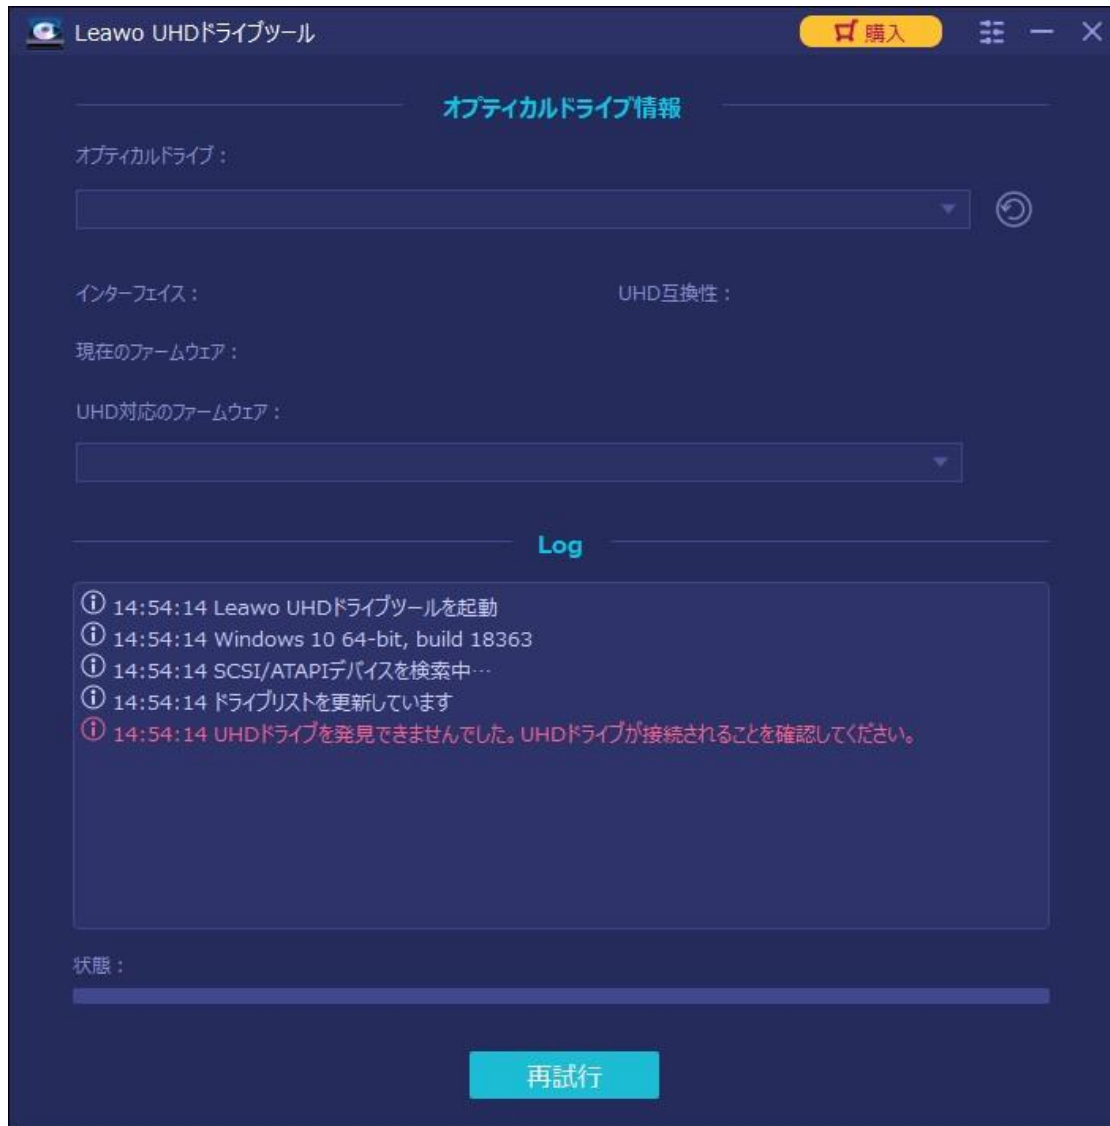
Leawo UHDドライブツール

購入

オプティカルドライブ情報

オプティカルドライブ：

インターフェイス：

UHD互換性：

現在のファームウェア：

UHD対応のファームウェア：

Log

ⓘ 14:54:14 Leawo UHDドライブツールを起動
ⓘ 14:54:14 Windows 10 64-bit, build 18363
ⓘ 14:54:14 SCSI/ATAPIデバイスを検索中…
ⓘ 14:54:14 ドライブリストを更新しています
ⓘ 14:54:14 UHDドライブを発見できませんでした。UHDドライブが接続されることを確認してください。

状態：

再試行